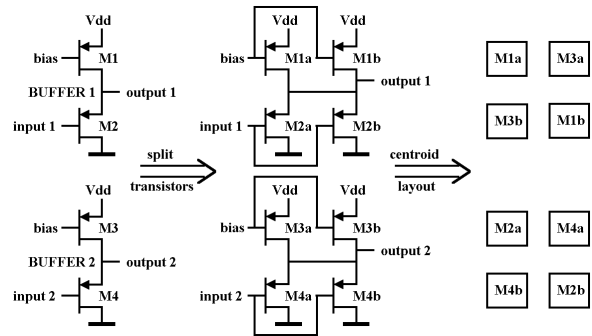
Vdd
bias
M1
BUFFER 1
output 1
input 1
M2

Vdd
bias
M3
BUFFER 2
output 2
input 2
M4

split
transistors

Vdd
Vdd
bias
M1a
M1b
output 1
input 1
M2a
M2b

Vdd
Vdd
bias
M3a
M3b
output 2
input 2
M4a
M4b

centroid
layout

M1a
M3a
M3b
M1b

M2a
M4a
M4b
M2b